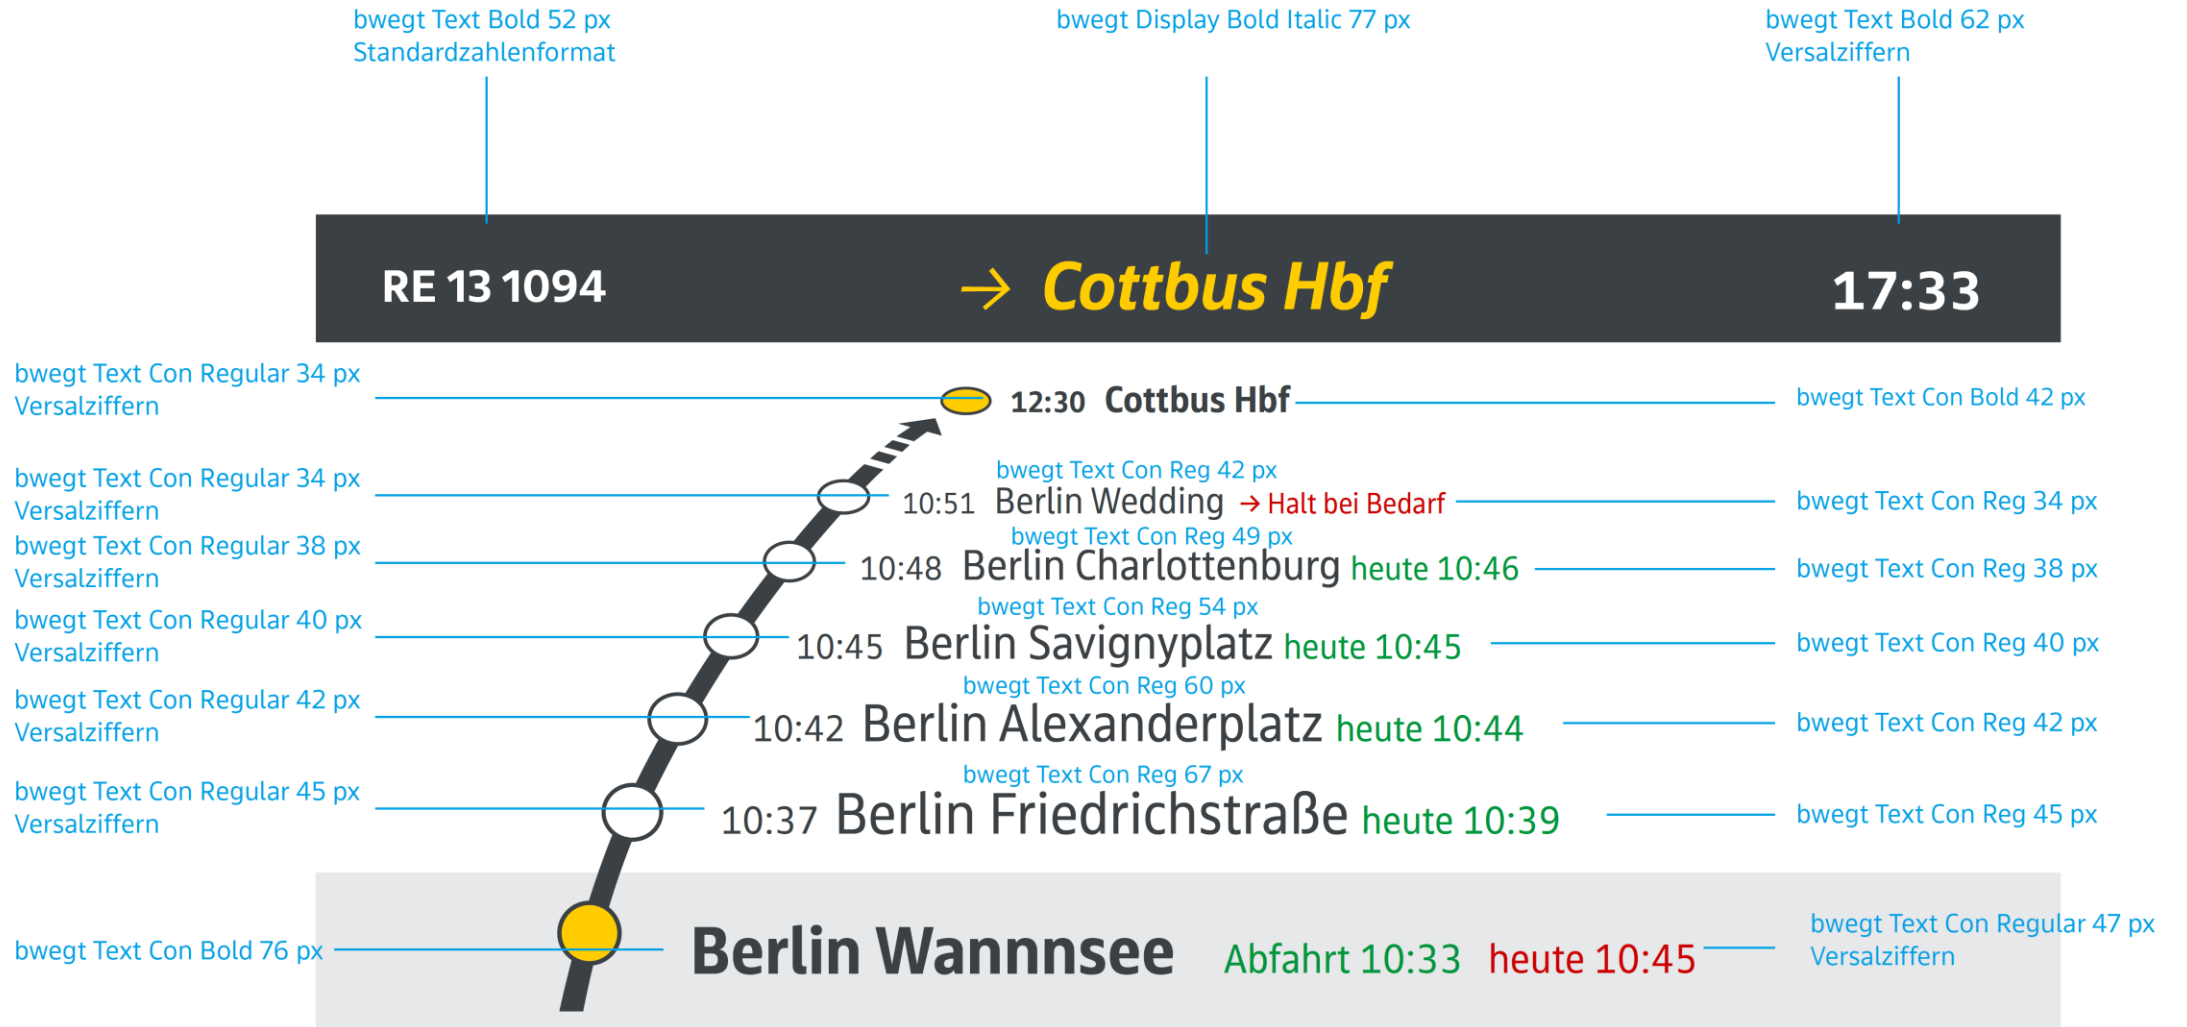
bwegt Text Bold 52 px
Standardzahlenformat

bwegt Display Bold Italic 77 px

bwegt Text Bold 62 px
Versalziffern

RE 13 1094

→ Cottbus Hbf

17:33

bwegt Text Con Regular 34 px
Versalziffern

12:30 Cottbus Hbf

bwegt Text Con Bold 42 px

bwegt Text Con Regular 34 px
Versalziffern

bwegt Text Con Reg 42 px

10:51 Berlin Wedding → Halt bei Bedarf

bwegt Text Con Reg 34 px

bwegt Text Con Regular 38 px
Versalziffern

bwegt Text Con Reg 49 px

10:48 Berlin Charlottenburg heute 10:46

bwegt Text Con Reg 38 px

bwegt Text Con Regular 40 px
Versalziffern

bwegt Text Con Reg 54 px

10:45 Berlin Savignyplatz heute 10:45

bwegt Text Con Reg 40 px

bwegt Text Con Regular 42 px
Versalziffern

bwegt Text Con Reg 60 px

10:42 Berlin Alexanderplatz heute 10:44

bwegt Text Con Reg 42 px

bwegt Text Con Regular 45 px
Versalziffern

bwegt Text Con Reg 67 px

10:37 Berlin Friedrichstraße heute 10:39

bwegt Text Con Reg 45 px

bwegt Text Con Bold 76 px

Berlin Wannnsee Abfahrt 10:33 heute 10:45

bwegt Text Con Regular 47 px
Versalziffern